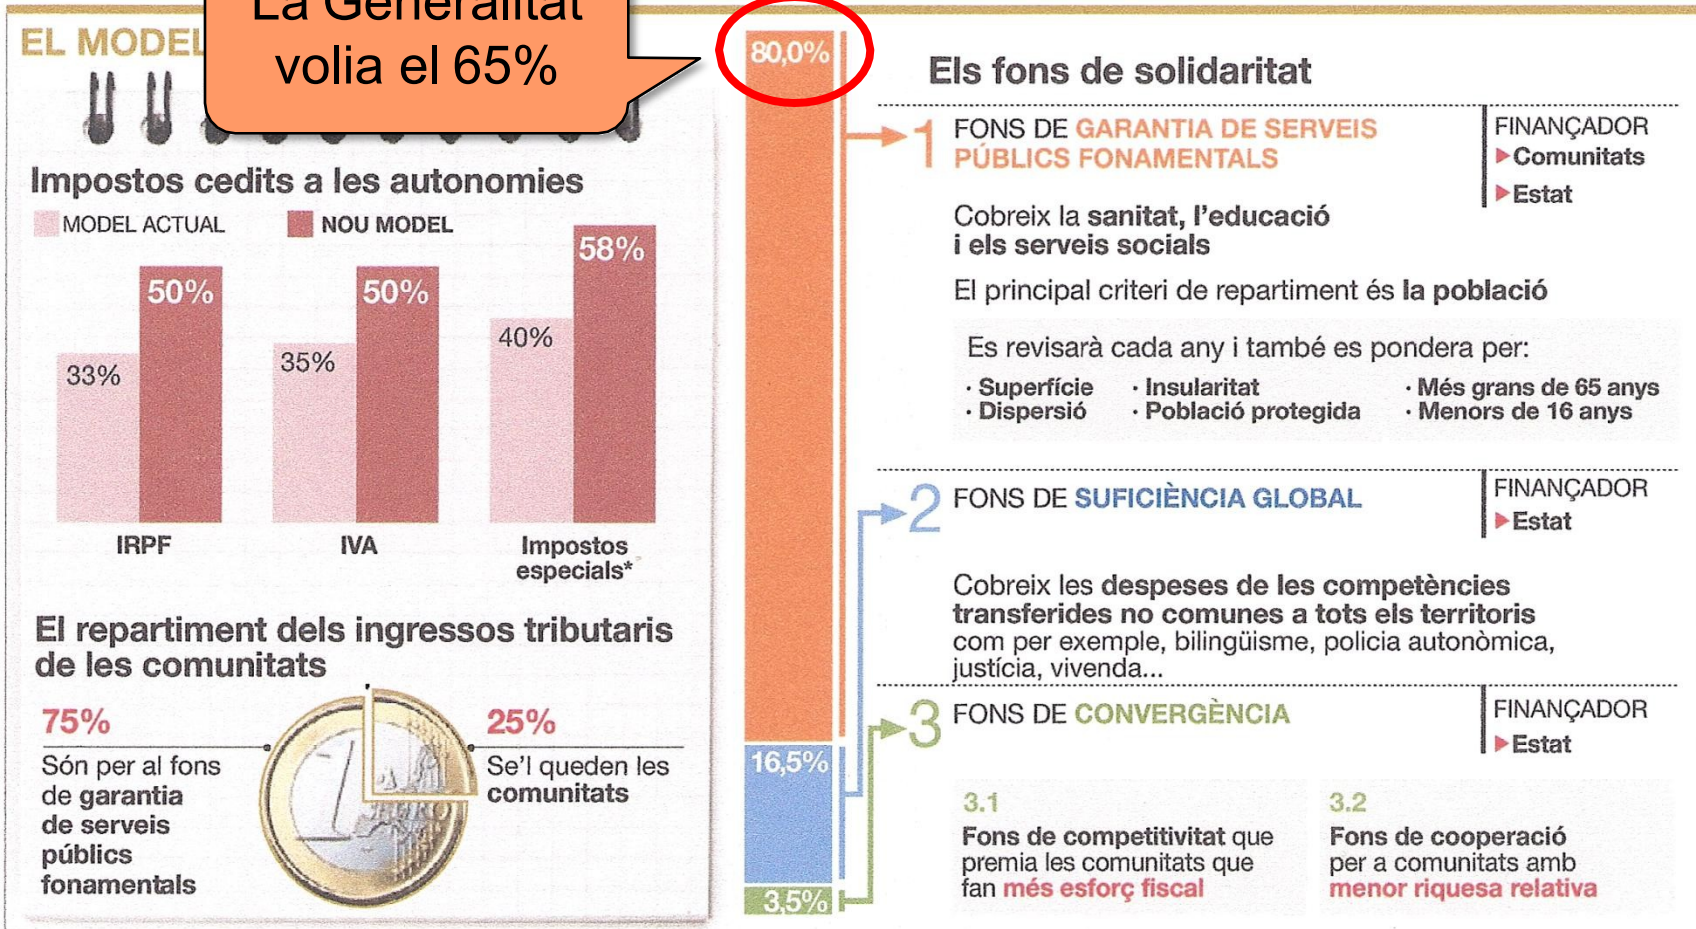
EL MODEL

La Generalitat volia el 65%

Impostos cedits a les autonomies

MODEL ACTUAL NOU MODEL

| | MODEL ACTUAL | NOU MODEL |
|---|---|---|
| IRPF | 33% | 50% |
| IVA | 35% | 50% |
| Impostos especials* | 40% | 58% |

El repartiment dels ingressos tributaris de les comunitats

75%
Són per al fons de garantia de serveis públics fonamentals

25%
Se'l queden les comunitats

80,0%

16,5%

3,5%

Els fons de solidaritat

1 FONS DE GARANTIA DE SERVEIS PÚBLICS FONAMENTALS

FINANÇADOR
▶Comunitats
▶Estat

Cobreix la sanitat, l'educació i els serveis socials

El principal criteri de repartiment és la població

Es revisarà cada any i també es pondera per:
· Superfície
· Dispersió
· Insularitat
· Població protegida
· Més grans de 65 anys
· Menors de 16 anys

2 FONS DE SUFICIÈNCIA GLOBAL

FINANÇADOR
▶Estat

Cobreix les despeses de les competències transferides no comunes a tots els territoris com per exemple, bilingüisme, policia autonòmica, justícia, vivenda...

3 FONS DE CONVERGÈNCIA

FINANÇADOR
▶Estat

3.1
Fons de competitivitat que premia les comunitats que fan més esforç fiscal

3.2
Fons de cooperació per a comunitats amb menor riquesa relativa